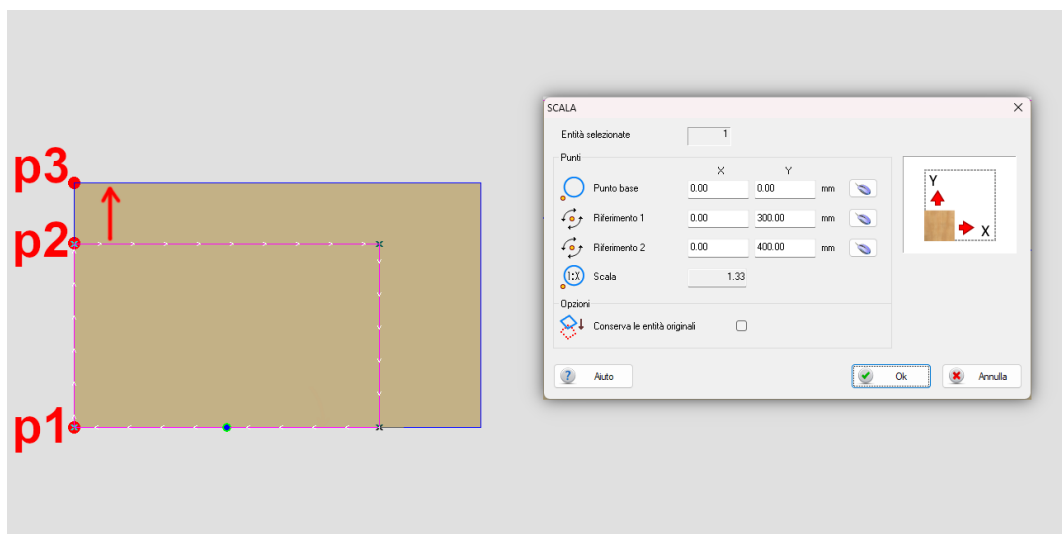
p3
p2
p1

SCALA
Entità selezionate 1
Punti
X Y
Punto base 0.00 0.00 mm
Riferimento 1 0.00 300.00 mm
Riferimento 2 0.00 400.00 mm
1:X Scala 1.33
Y
X
Opzioni
Conserva le entità originali
Aiuto
Ok
Annulla